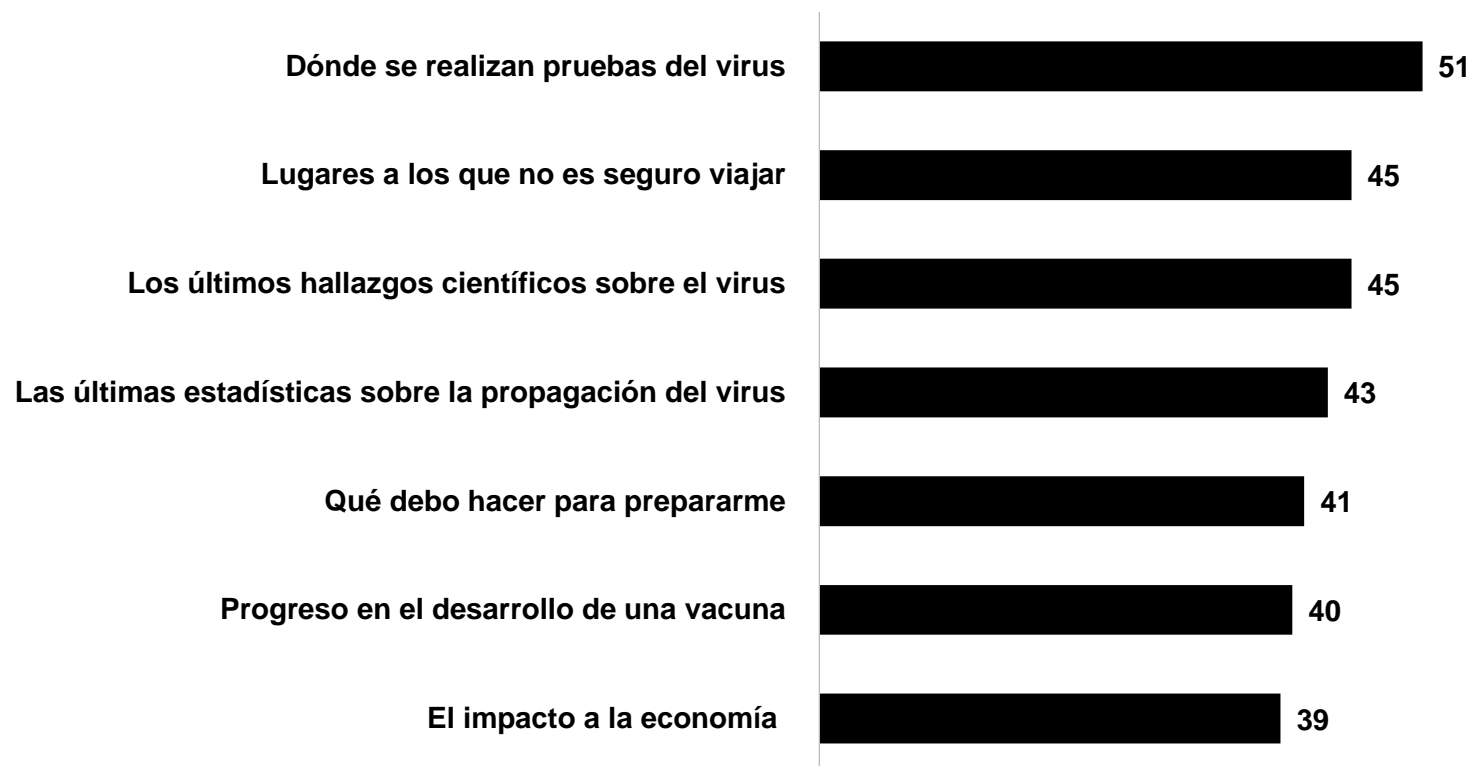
| | |
|---|---|
| Dónde se realizan pruebas del virus | 51 |
| Lugares a los que no es seguro viajar | 45 |
| Los últimos hallazgos científicos sobre el virus | 45 |
| Las últimas estadísticas sobre la propagación del virus | 43 |
| Qué debo hacer para prepararme | 41 |
| Progreso en el desarrollo de una vacuna | 40 |
| El impacto a la economía | 39 |